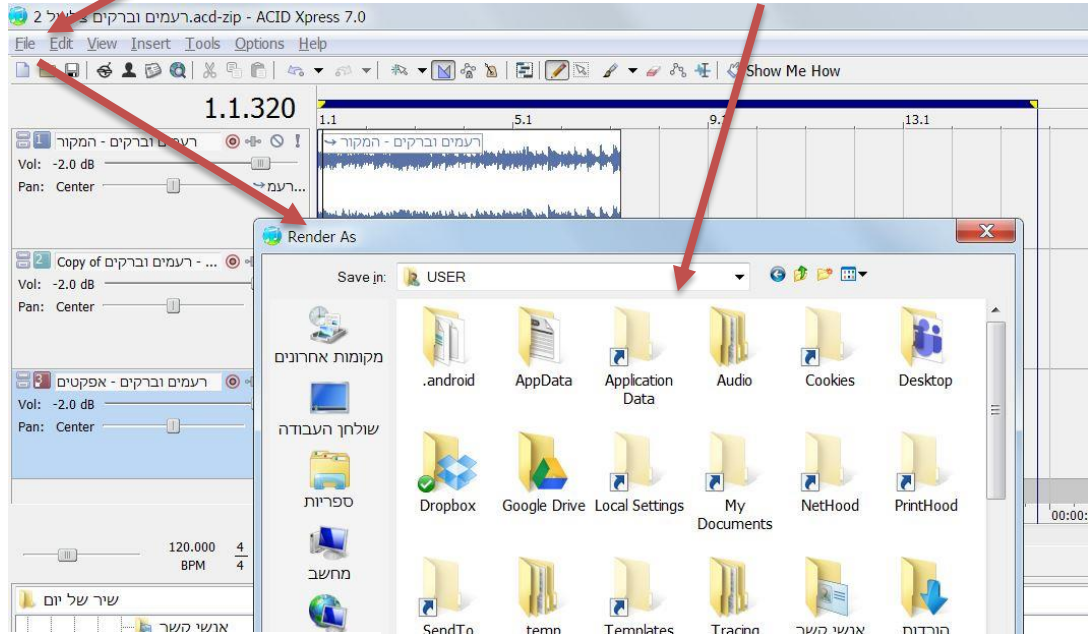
רעמים וברקים שלב 2.acd-zip - ACID Xpress 7.0

File Edit View Insert Tools Options Help

Show Me How

1.1.320

1.1 5.1 9.1 13.1

1 רעמים וברקים - המקור
Vol: -2.0 dB
Pan: Center
רעמ...

רעמים וברקים - המקור

2 Copy of רעמים וברקים - ...
Vol: -2.0 dB
Pan: Center

3 רעמים וברקים - אפקטים
Vol: -2.0 dB
Pan: Center

120.000 BPM $\frac{4}{4}$

שיר של יום
אנשי קשר

00:00:

Render As

Save in: USER

מקומות אחרונים
שולחן העבודה
ספריות
מחשב

.android
AppData
Application Data
Audio
Cookies
Desktop
Dropbox
Google Drive
Local Settings
My Documents
NetHood
PrintHood
SendTo
temp
Templates
Tracing
אנשי קשר
הורדות